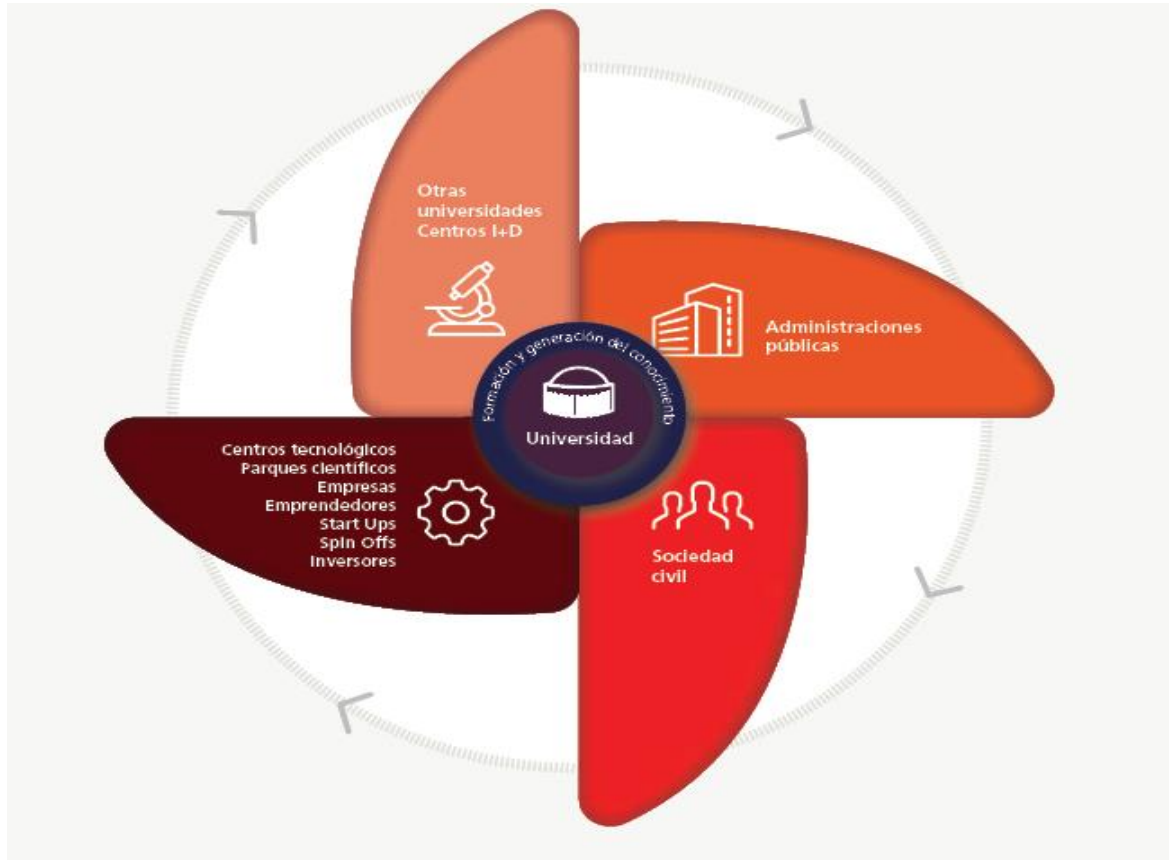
Otras universidades Centros I+D

Administraciones públicas

Formación y generación del conocimiento

Universidad

Centros tecnológicos
Parques científicos
Empresas
Emprendedores
Start Ups
Spin Offs
Inversores

Sociedad civil